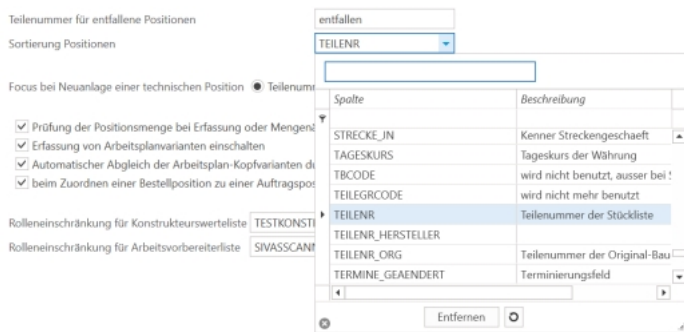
Teilenummer für entfallene Positionen
entfallen

Sortierung Positionen
TEILENR

Focus bei Neuanlage einer technischen Position
Teilenumm

Prüfung der Positionsmenge bei Erfassung oder Mengenä
Erfassung von Arbeitsplanvarianten einschalten
Automatischer Abgleich der Arbeitsplan-Kopfvarianten du
beim Zuordnen einer Bestellposition zu einer Auftragspos

Rolleneinschränkung für Konstrukteurswerteliste
TESTKONST

Rolleneinschränkung für Arbeitsvorbereiterliste
SIVASSCANN

| Spalte | Beschreibung |
|---|---|
| STRECKE_IN | Kenner Streckengeschaeft |
| TAGESKURS | Tageskurs der Währung |
| TBCODE | wird nicht benutzt, ausser bei ! |
| TEILEGRCODE | wird nicht mehr benutzt |
| TEILENR | Teilenummer der Stückliste |
| TEILENR_HERSTELLER | |
| TEILENR_ORG | Teilenummer der Original-Bau |
| TERMINE_GEAENDERT | Terminierungsfeld |

Entfernen